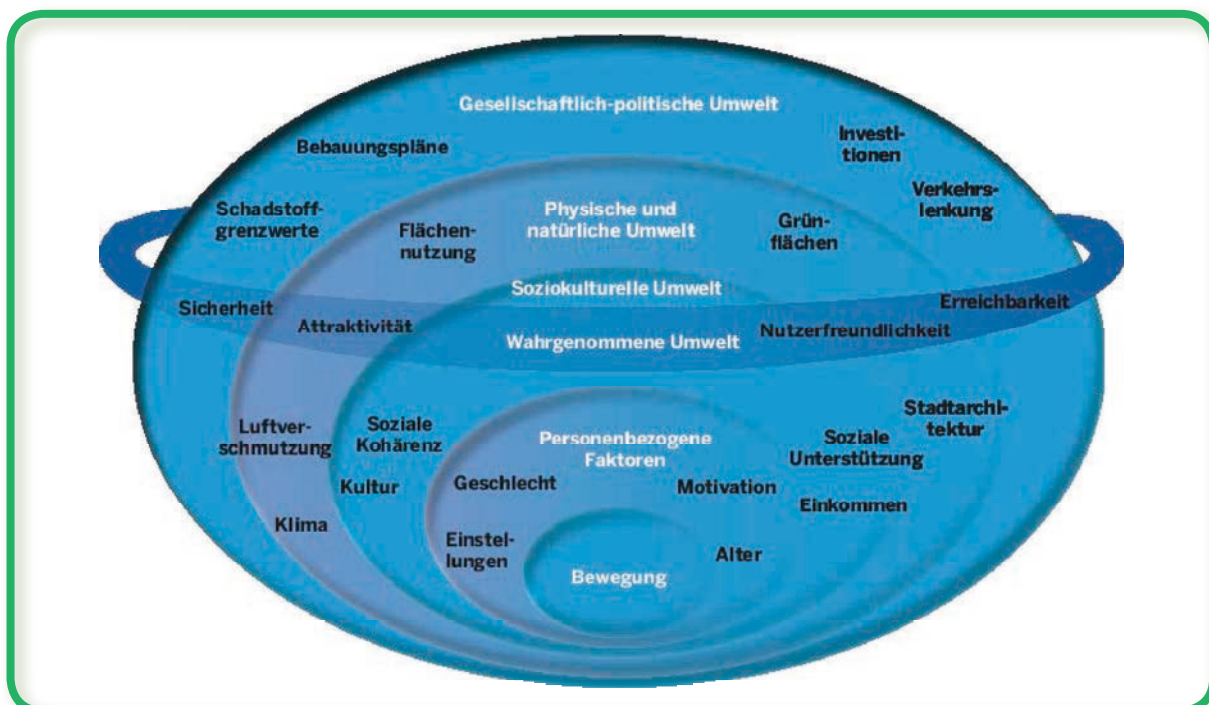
Gesellschaftlich-politische Umwelt

Bebauungspläne

Investitionen

Schadstoffgrenzwerte

Flächennutzung

Physische und natürliche Umwelt

Grünflächen

Verkehrslenkung

Soziokulturelle Umwelt

Sicherheit

Attraktivität

Erreichbarkeit

Wahrgenommene Umwelt

Nutzerfreundlichkeit

Luftverschmutzung

Soziale Kohärenz

Personenbezogene Faktoren

Soziale Unterstützung

Stadtarchitektur

Kultur

Geschlecht

Motivation

Einkommen

Klima

Einstellungen

Alter

Bewegung